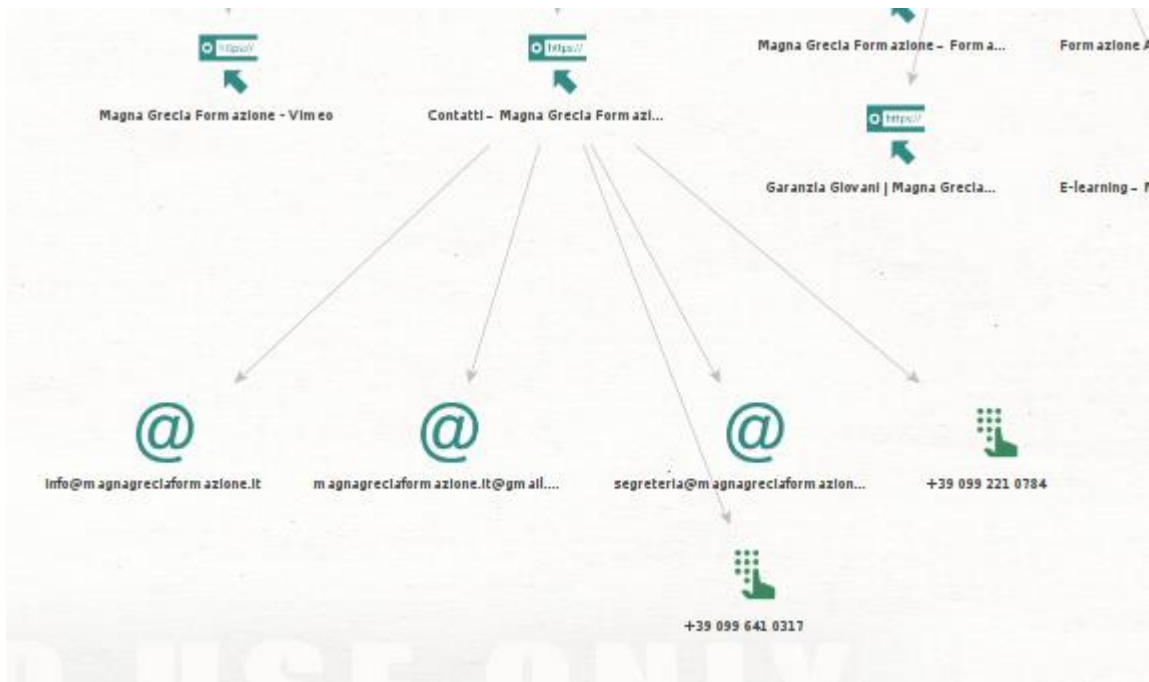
https://

Magna Grecia Formazione - Vimeo

https://

Contatti – Magna Grecia Formazi...

Magna Grecia Formazione – Forma...

Formazione A

https://

Garanzia Giovani | Magna Grecia...

E-learning – M

@

info@magnagreciaformazione.it

@

magnagreciaformazione.it@gmail....

@

segreteria@magnagreciaformazion...

+39 099 221 0784

+39 099 641 0317

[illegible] USE ONLY